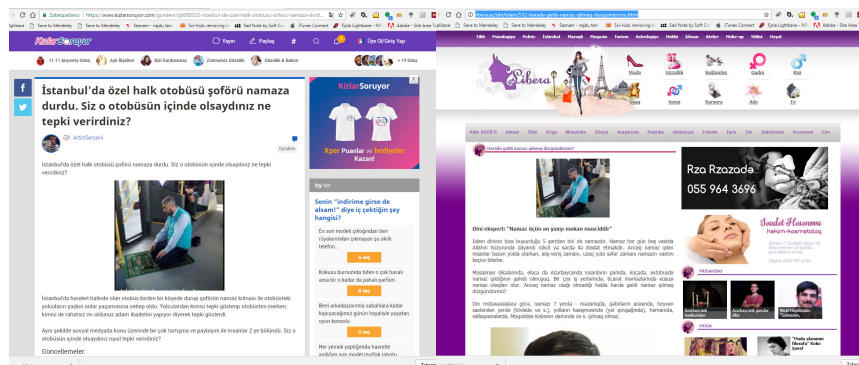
Zabezpečeno | https://www.kizlarsoruyor.com/gundem/q6890532-istanbul-da-ozel-halk-otobusu-soforu-namaza-durdu

KizlarSoruyor | Yayın | Paylaş | Üye Ol/Giriş Yap

İstanbul'da özel halk otobüsü şoförü namaza durdu. Siz o otobüsün içinde olsaydınız ne tepki verirdiniz?

ArdaSerseri

İstanbul'da özel halk otobüsü şoförü namaza durdu. Siz o otobüsün içinde olsaydınız ne tepki verirdiniz?

İstanbul'da hareket halinde olan otobüs birden bir köşede durup şoförün namaz kılması ile otobüsteki yolcuların şaşkın onlar yaşamasına sebep oldu. Yolculardan kimisi tepki gösterip otobüsten inerken, kimisi de rahatsız mı olduğunu ifade ederek ...

Aynı şekilde sosyal medyada konu üzerinde bir çok tartışma ve paylaşım ile insanlar 2 ye bölündü. Siz o otobüsün içinde olsaydınız ne tepki verirdiniz?

Güncellemeler:

KizlarSoruyor

Xper Puanlar ve hediyeler Kazan!

Oy Ver

Senin "indirime girse de alsam!" diye iç çektiğin şey hangisi?

En son modeli çıktığından beri rüyalarımdan çıkmayan şu akıllı telefon.

Kokusu burnumda tüten o şok havalı ama bir o kadar da pahalı parfüm

Beni arkadaşlarımla sabahlara kadar kapışacağımız gününü hayaliyle yaşatan oyun konsolu

Her yeniyi yaptığımda hasretle andığım şu son model mutfak robotu

Dini ekspert: "Namaz üçün ən yaxşı məkan məsciddir"

Rza Rzazade
055 964 3696